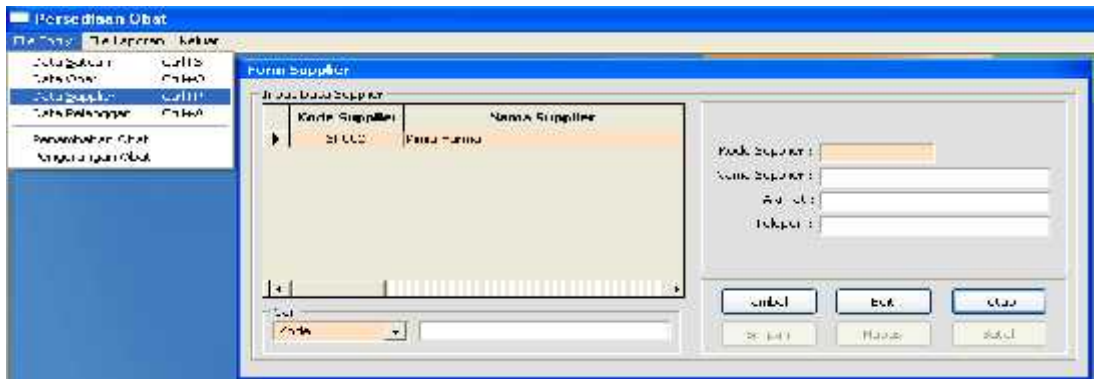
Persediaan Obat

File Data | File Laporan | Keluar

Data Satuan Ctrl+S
Data Obat Ctrl+O
Data Supplier Ctrl+P
Data Pelanggan Ctrl+A
Penambahan Obat
Pengurangan Obat

Form Supplier

Group Data Supplier

| Kode Supplier | Nama Supplier |
|---|---|
| SP002 | Pana Farma |

Cari
Kode

Kode Supplier :
Nama Supplier :
Alamat :
Telepon :

Simpan | Hapus | Batal
Tambah | Edit | Tutup